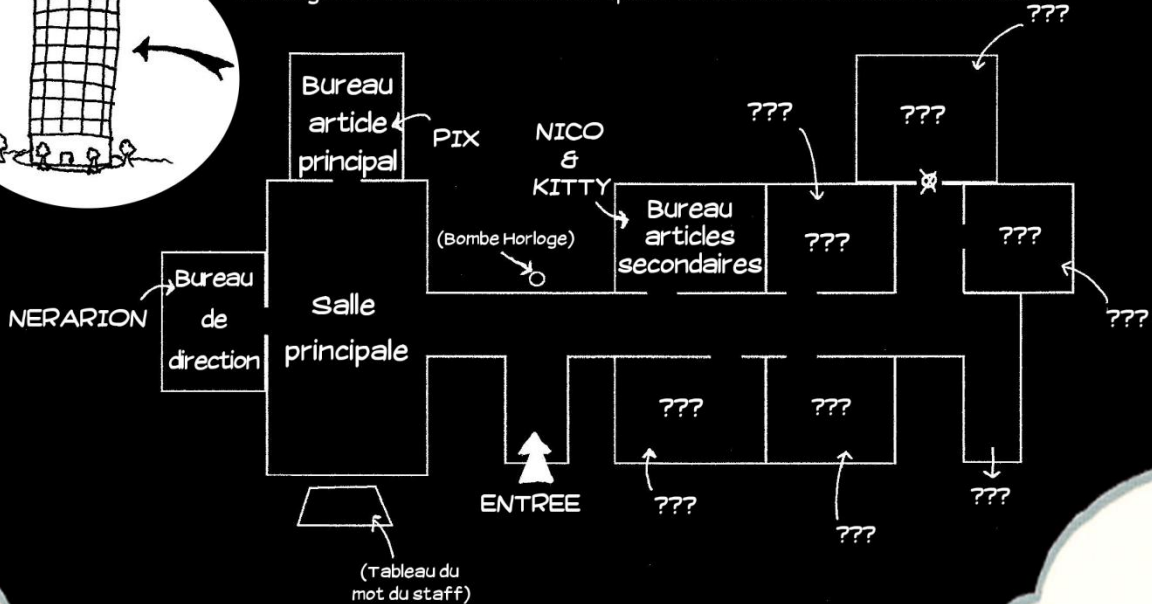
???

Bureau article principal

PIX

NICO & KITTY

???

???

Bureau articles secondaires

???

???

(Bombe Horloge)

NERARION

Bureau de direction

Salle principale

???

???

???

ENTREE

???

???

???

(Tableau du mot du staff)